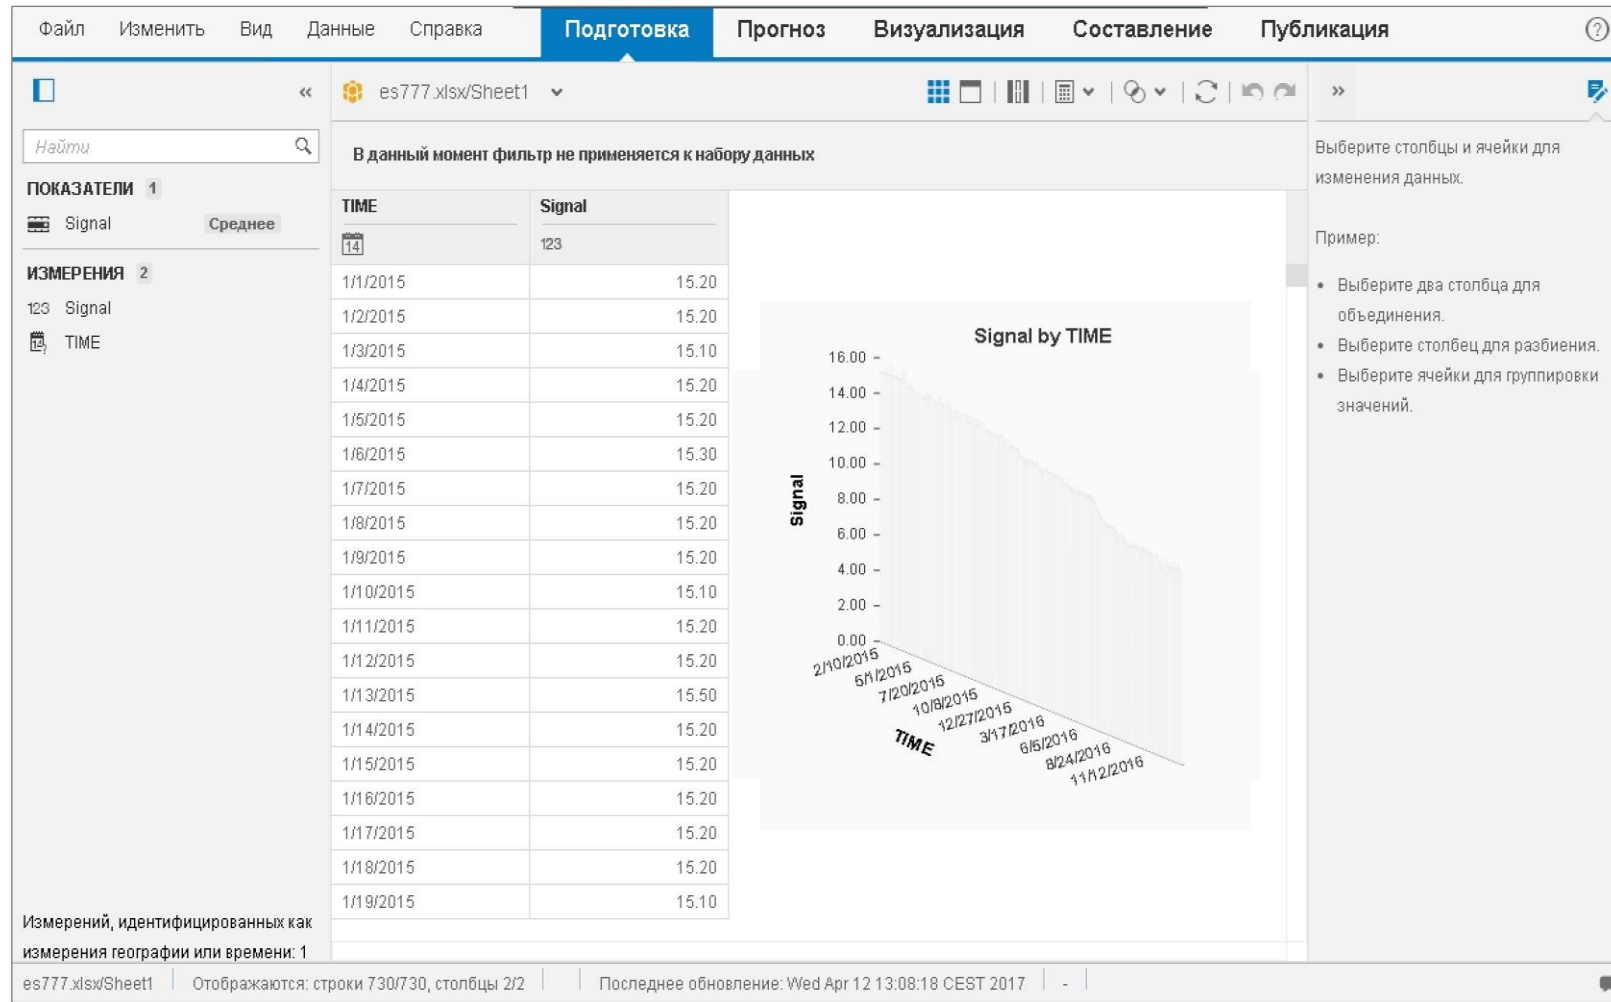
Файл Изменить Вид Данные Справка Подготовка Прогноз Визуализация Составление Публикация

«

Найти

ПОКАЗАТЕЛИ 1

Signal Среднее

ИЗМЕРЕНИЯ 2

123 Signal

TIME

Измерений, идентифицированных как измерения географии или времени: 1

es777.xlsx/Sheet1

В данный момент фильтр не применяется к набору данных

| TIME | Signal |
|---|---|
| 14 | 123 |
| 1/1/2015 | 15.20 |
| 1/2/2015 | 15.20 |
| 1/3/2015 | 15.10 |
| 1/4/2015 | 15.20 |
| 1/5/2015 | 15.20 |
| 1/6/2015 | 15.30 |
| 1/7/2015 | 15.20 |
| 1/8/2015 | 15.20 |
| 1/9/2015 | 15.20 |
| 1/10/2015 | 15.10 |
| 1/11/2015 | 15.20 |
| 1/12/2015 | 15.20 |
| 1/13/2015 | 15.50 |
| 1/14/2015 | 15.20 |
| 1/15/2015 | 15.20 |
| 1/16/2015 | 15.20 |
| 1/17/2015 | 15.20 |
| 1/18/2015 | 15.20 |
| 1/19/2015 | 15.10 |

Signal by TIME

Signal

16.00 14.00 12.00 10.00 8.00 6.00 4.00 2.00 0.00

2/10/2015 5/1/2015 7/20/2015 10/8/2015 12/27/2015 3/17/2016 6/5/2016 8/24/2016 11/12/2016

TIME

»

Выберите столбцы и ячейки для изменения данных.

Пример:

• Выберите два столбца для объединения.
• Выберите столбец для разбиения.
• Выберите ячейки для группировки значений.

es777.xlsx/Sheet1 | Отображаются: строки 730/730, столбцы 2/2 | Последнее обновление: Wed Apr 12 13:08:18 CEST 2017 | -